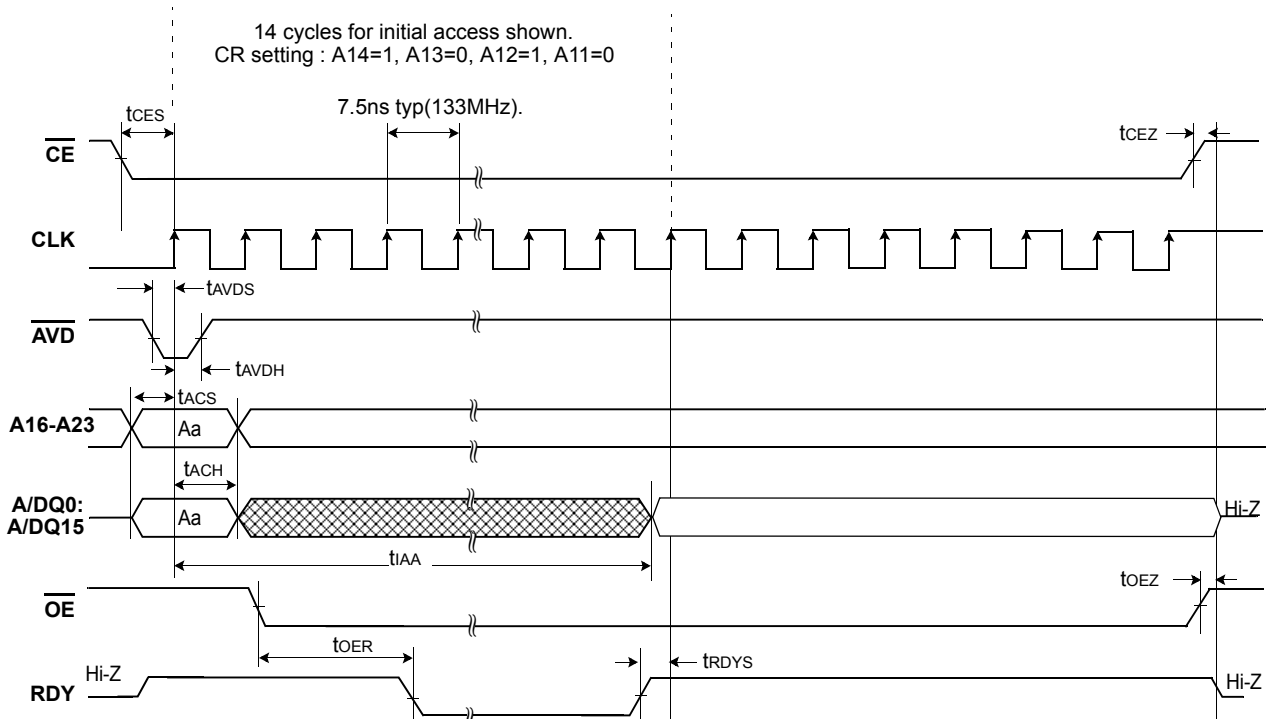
14 cycles for initial access shown.
CR setting : A14=1, A13=0, A12=1, A11=0

7.5ns typ(133MHz).

$t_{CES}$

$t_{CEZ}$

$\overline{CE}$

CLK

$t_{AVDS}$

$\overline{AVD}$

$t_{AVDH}$

$t_{ACS}$

A16-A23

Aa

$t_{ACH}$

A/DQ0:
A/DQ15

Aa

Hi-Z

$t_{IAA}$

$t_{OEZ}$

$\overline{OE}$

$t_{OER}$

$t_{RDYS}$

Hi-Z

RDY

Hi-Z